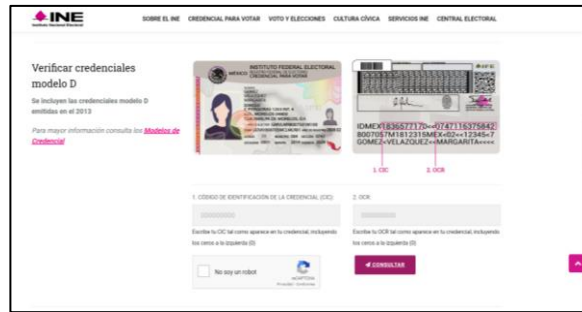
INE
Instituto Nacional Electoral

SOBRE EL INE   CREDENCIAL PARA VOTAR   VOTO Y ELECCIONES   CULTURA CÍVICA   SERVICIOS INE   CENTRAL ELECTORAL

Verificar credenciales modelo D

Se incluyen las credenciales modelo D emitidas en el 2013

Para mayor información consulta los Modelos de Credencial

INSTITUTO FEDERAL ELECTORAL
MÉXICO
CREDENCIAL PARA VOTAR

IDMEX1836577170<<0747116375842
8007057M1812315MEX<02<<12345<7
GOMEZ<<VELAZQUEZ<<MARGARITA<<<<

1. CIC   2. OCR

1. CÓDIGO DE IDENTIFICACIÓN DE LA CREDENCIAL (CIC)

Escribe tu CIC tal como aparece en tu credencial, incluyendo los ceros a la izquierda (0)

2. OCR

Escribe tu OCR tal como aparece en tu credencial, incluyendo los ceros a la izquierda (0)

No soy un robot
reCAPTCHA
Privacidad - Condiciones

CONSULTAR